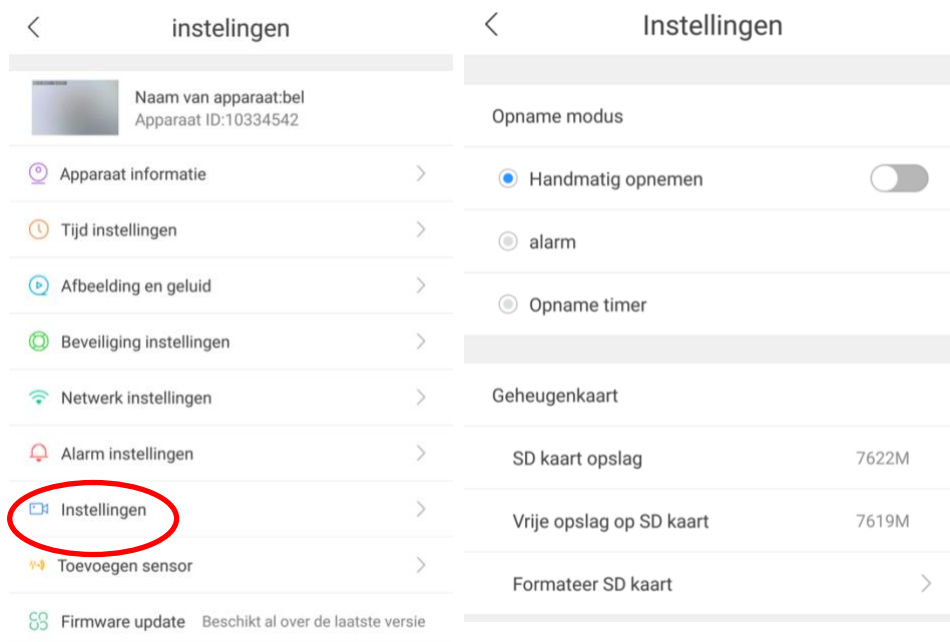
instellingen

Naam van apparaat:bel
Apparaat ID:10334542

Apparaat informatie

Tijd instellingen

Afbeelding en geluid

Beveiliging instellingen

Netwerk instellingen

Alarm instellingen

Instellingen

Toevoegen sensor

Firmware update Beschikt al over de laatste versie

Instellingen

Opname modus

Handmatig opnemen

alarm

Opname timer

Geheugenkaart

SD kaart opslag 7622M

Vrije opslag op SD kaart 7619M

Formateer SD kaart